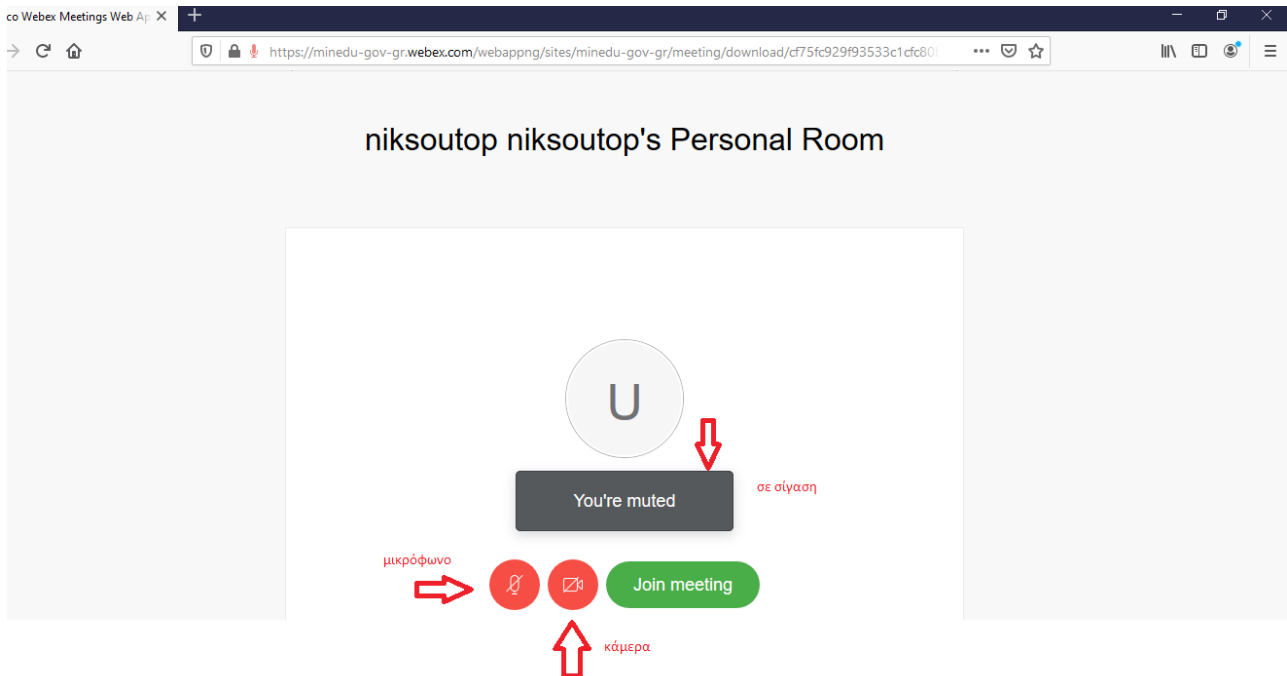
co Webex Meetings Web Ap ×

https://minedu-gov-gr.webex.com/webappng/sites/minedu-gov-gr/meeting/download/cf75fc929f93533c1cfc80

niksoutop niksoutop's Personal Room

U

You're muted

σε σίγαση

μικρόφωνο

Join meeting

κάμερα